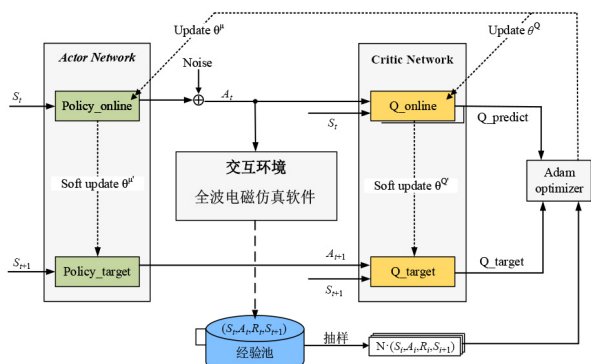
Update $\theta^{\mu}$

Update $\theta^{Q}$

Actor Network

Noise

$S_t$

Policy_online

$A_t$

Critic Network

Q_online

$S_t$

Q_predict

Adam optimizer

交互环境

全波电磁仿真软件

Soft update $\theta^{\mu'}$

Soft update $\theta^{Q'}$

$S_{t+1}$

Policy_target

$A_{t+1}$

Q_target

Q_target

$S_{t+1}$

$(S_t,A_t,R_t,S_{t+1})$

经验池

抽样

$N\cdot(S_t,A_t,R_t,S_{t+1})$